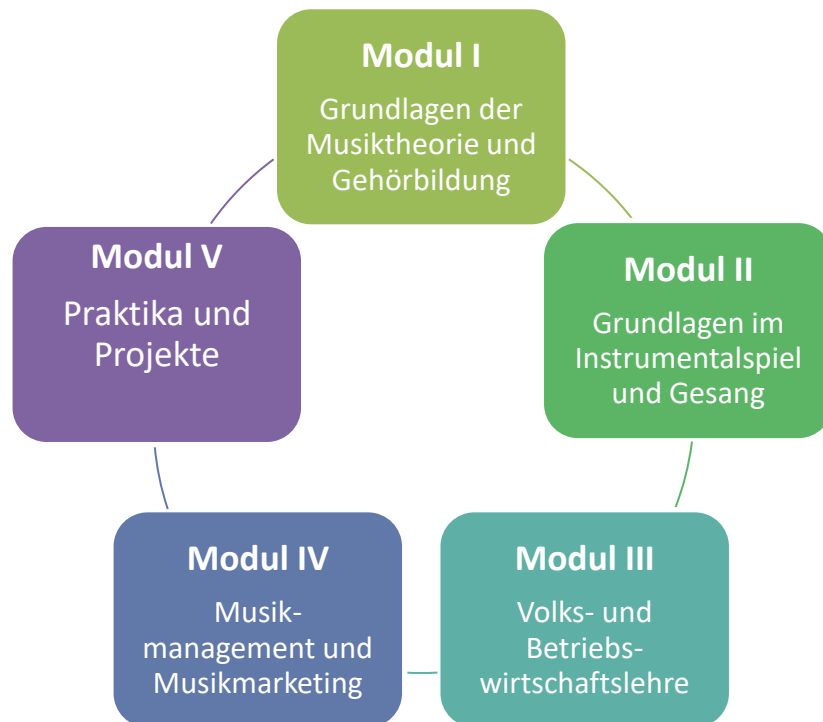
Modul I
Grundlagen der Musiktheorie und Gehörbildung

Modul II
Grundlagen im Instrumentalspiel und Gesang

Modul III
Volks- und Betriebswirtschaftslehre

Modul IV
Musikmanagement und Musikmarketing

Modul V
Praktika und Projekte